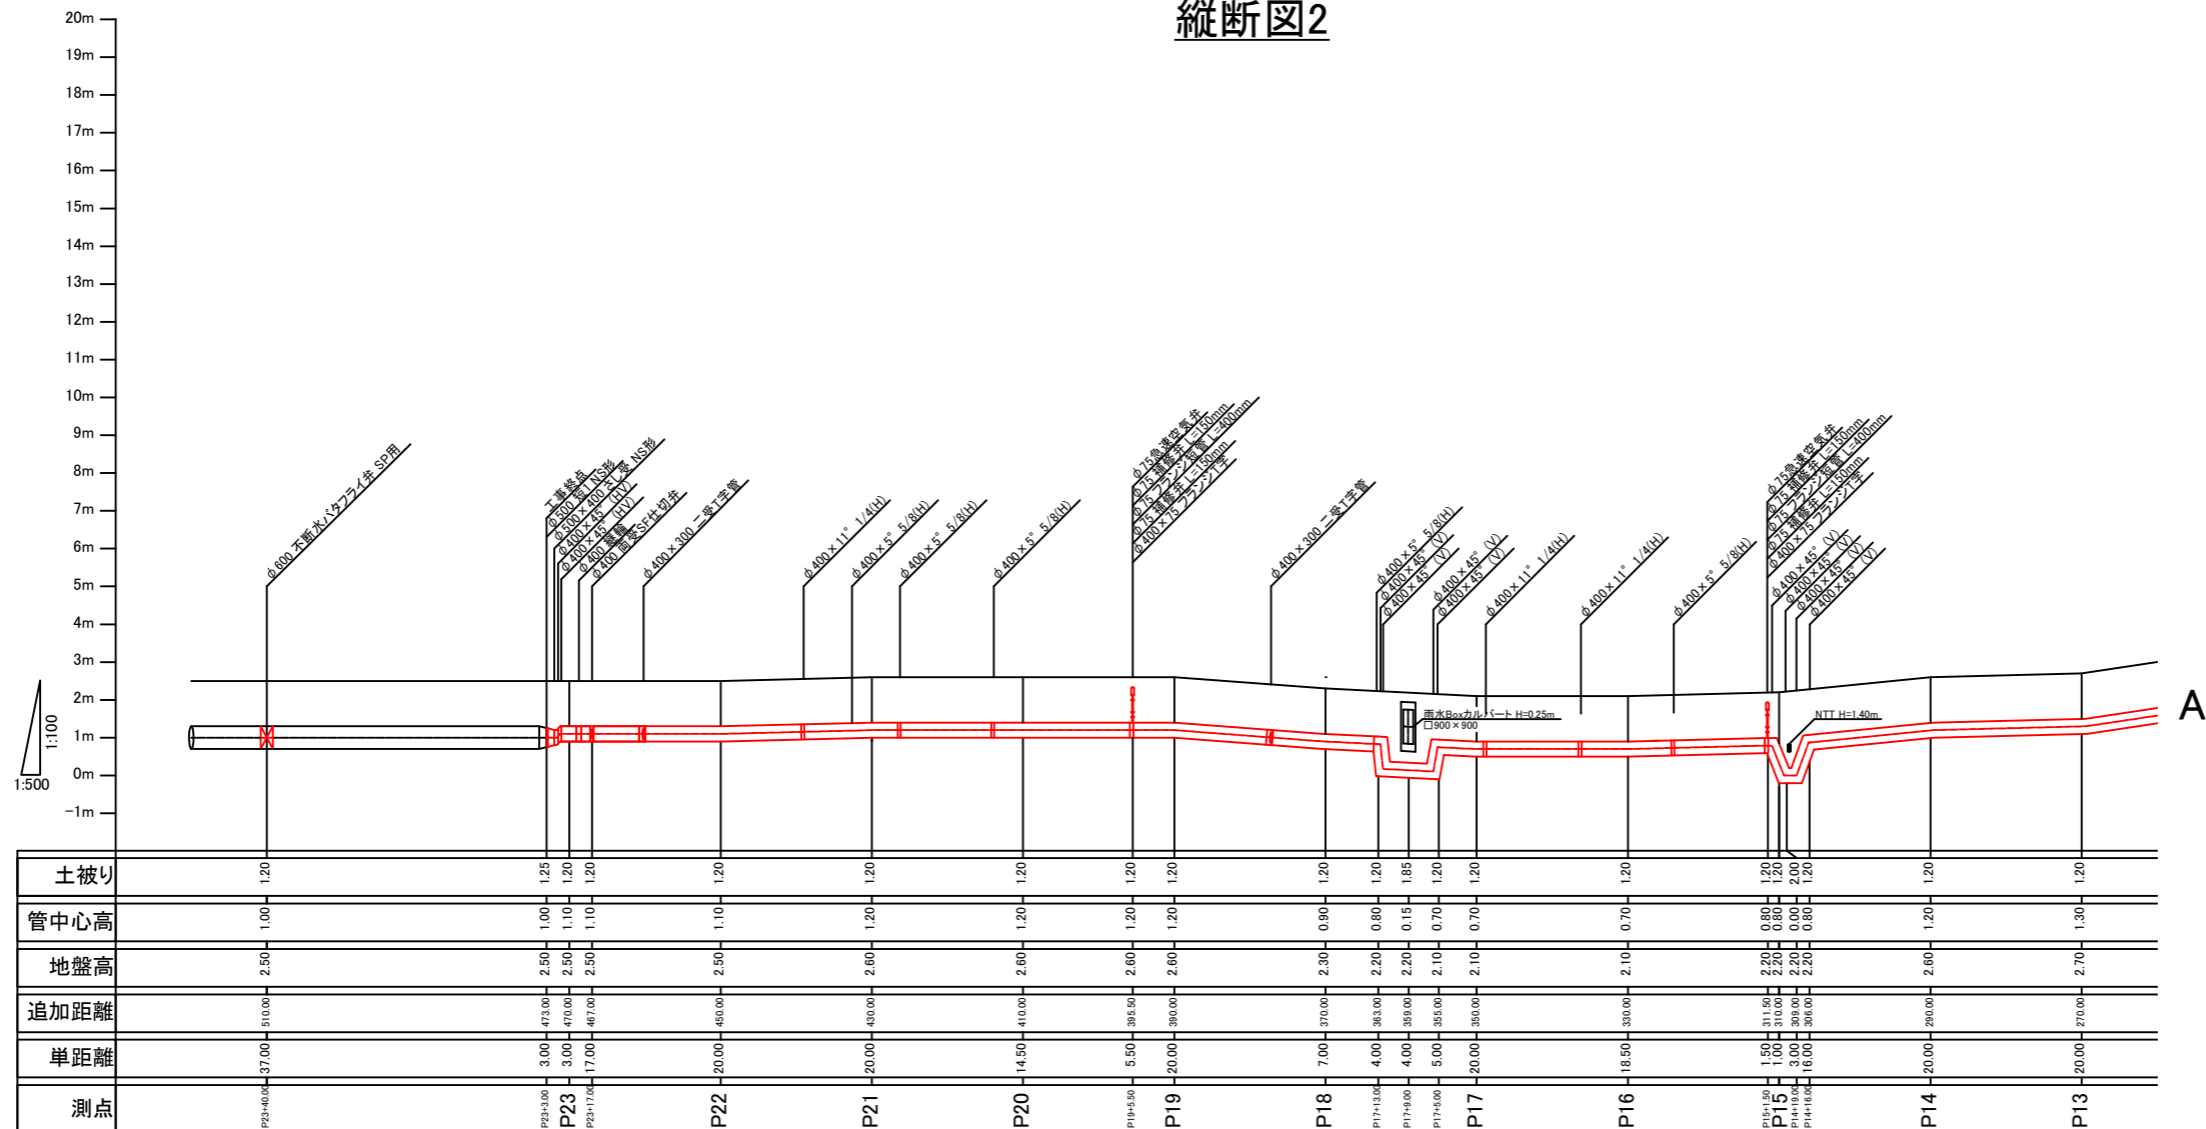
縦断図2

20m
19m
18m
17m
16m
15m
14m
13m
12m
11m
10m
9m
8m
7m
6m
5m
4m
3m
2m
1m
0m
−1m
1:100
1:500

φ600 不断水バタフライ弁 SP用
工事終点
φ500 離脱 NS形
φ500×400 さし受 NS形
φ400×45°(HV)
φ400 継輪
φ400 両受SF仕切弁
φ400×300 二受T字管
φ400×11 1/4(H)
φ400×5 5/8(H)
φ400×5 5/8(H)
φ400×5 5/8(H)
φ75急速空気弁
φ75 補修弁 L=150mm
φ75 フランジ短管 L=400mm
φ75 補修弁 L=150mm
φ400×75 フランジ T字
φ400×300 二受T字管
φ400×5 5/8(H)
φ400×45°(V)
φ400×45°(V)
φ400×45°(V)
φ400×45°(V)
φ400×11 1/4(H)
φ400×11 1/4(H)
φ400×5 5/8(H)
φ75急速空気弁
φ75 補修弁 L=150mm
φ75 フランジ短管 L=400mm
φ75 補修弁 L=150mm
φ400×75 フランジ T字
φ400×45°(V)
φ400×45°(V)
φ400×45°(V)
φ400×45°(V)
雨水Boxカルバート H=0.25m
□900×900
NTT H=1.40m
A

| 土被り | 1.20 | 1.25 | 1.20 | 1.20 | 1.20 | 1.20 | 1.20 | 1.20 | 1.20 | 1.20 | 1.20 | 1.85 | 1.20 | 1.20 | 1.20 | 1.20 | 1.20 | 2.00 | 1.20 | 1.20 | 1.20 |
|---|---|---|---|---|---|---|---|---|---|---|---|---|---|---|---|---|---|---|---|---|---|
| 管中心高 | 1.00 | 1.00 | 1.10 | 1.10 | 1.10 | 1.20 | 1.20 | 1.20 | 1.20 | 0.90 | 0.80 | 0.15 | 0.70 | 0.70 | 0.70 | 0.80 | 0.80 | 0.00 | 0.80 | 1.20 | 1.30 |
| 地盤高 | 2.50 | 2.50 | 2.50 | 2.50 | 2.50 | 2.60 | 2.60 | 2.60 | 2.60 | 2.30 | 2.20 | 2.20 | 2.10 | 2.10 | 2.10 | 2.20 | 2.20 | 2.20 | 2.20 | 2.60 | 2.70 |
| 追加距離 | 510.00 | 473.00 | 470.00 | 467.00 | 450.00 | 430.00 | 410.00 | 395.50 | 390.00 | 370.00 | 363.00 | 359.00 | 355.00 | 350.00 | 330.00 | 311.50 | 310.00 | 309.00 | 306.00 | 290.00 | 270.00 |
| 単距離 | 37.00 | 3.00 | 3.00 | 17.00 | 20.00 | 20.00 | 14.50 | 5.50 | 20.00 | 7.00 | 4.00 | 4.00 | 5.00 | 20.00 | 18.50 | 1.50 | 1.00 | 3.00 | 16.00 | 20.00 | 20.00 |
| 測点 | P23+40.00 | P23+3.00 | P23 | P23+17.00 | P22 | P21 | P20 | P19+5.50 | P19 | P18 | P17+13.00 | P17+9.00 | P17+5.00 | P17 | P16 | P15+1.50 | P15 | P14+19.00 | P14+16.00 | P14 | P13 |